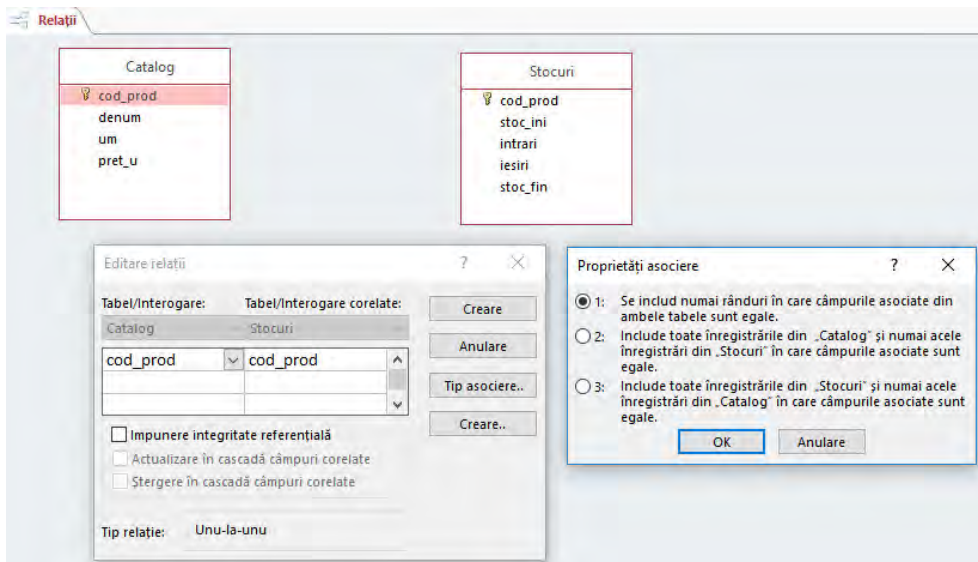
Relații

Catalog
cod_prod
denum
um
pret_u

Stocuri
cod_prod
stoc_ini
intrari
iesiri
stoc_fin

Editare relații ? X

Tabel/Interogare: Tabel/Interogare corelate:
Catalog Stocuri

| cod_prod | cod_prod |
|---|---|
| | |
| | |

Creare
Anulare
Tip asociere..
Creare..

Impunere integritate referențială
Actualizare în cascadă câmpuri corelate
Ștergere în cascadă câmpuri corelate

Tip relație: Unu-la-unu

Proprietăți asociere ? X

1: Se includ numai rânduri în care câmpurile asociate din ambele tabele sunt egale.
2: Include toate înregistrările din „Catalog" și numai acele înregistrări din „Stocuri" în care câmpurile asociate sunt egale.
3: Include toate înregistrările din „Stocuri" și numai acele înregistrări din „Catalog" în care câmpurile asociate sunt egale.

OK Anulare